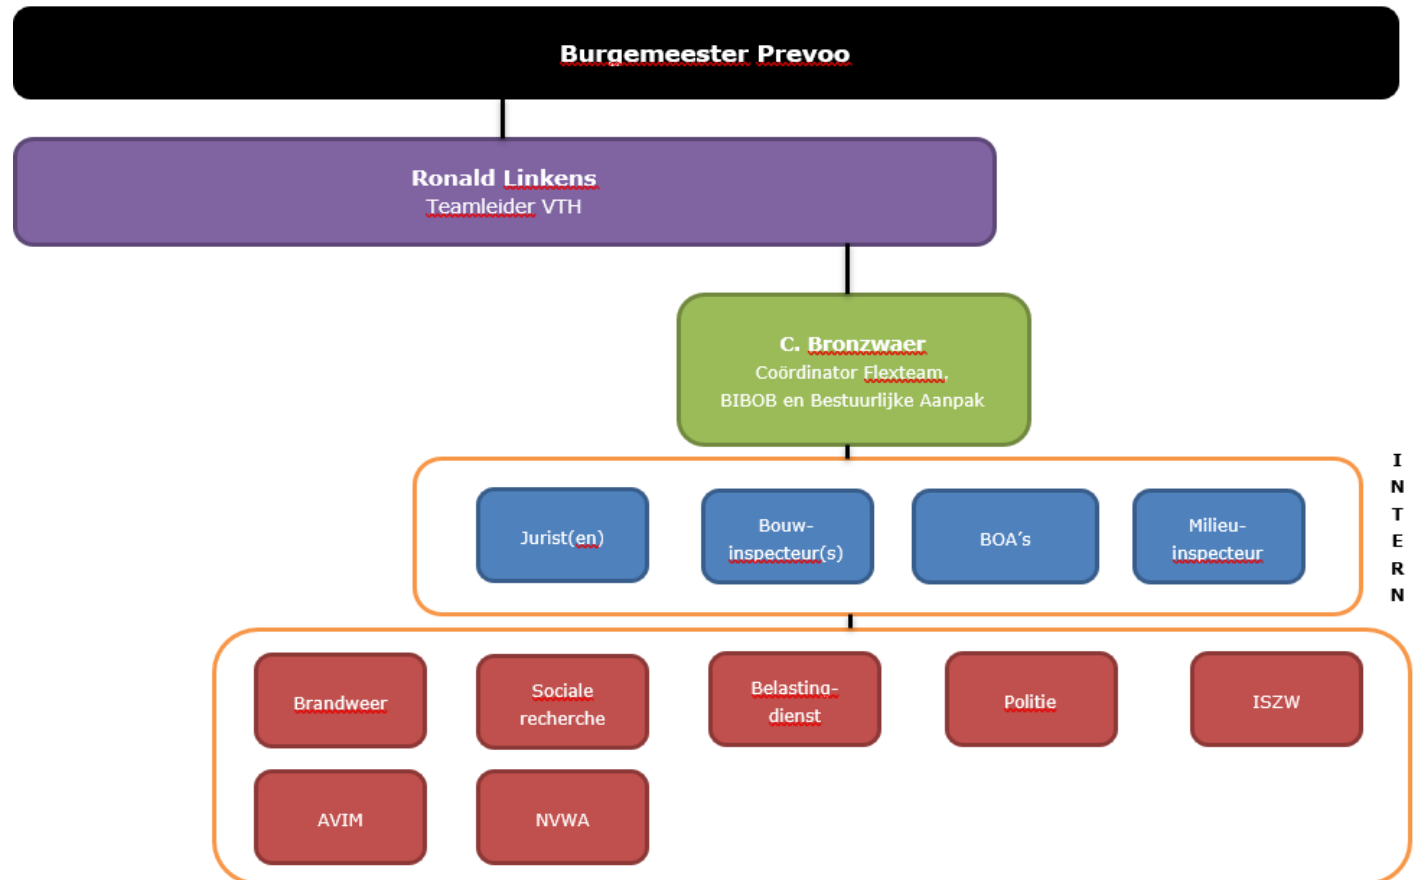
Burgemeester Prevoo

Ronald Linkens
Teamleider VTH

C. Bronzwaer
Coördinator Flexteam,
BIBOB en Bestuurlijke Aanpak

Jurist(en)

Bouw-inspecteur(s)

BOA's

Milieu-inspecteur

I N T E R N

Brandweer

Sociale recherche

Belasting-dienst

Politie

ISZW

AVIM

NVWA